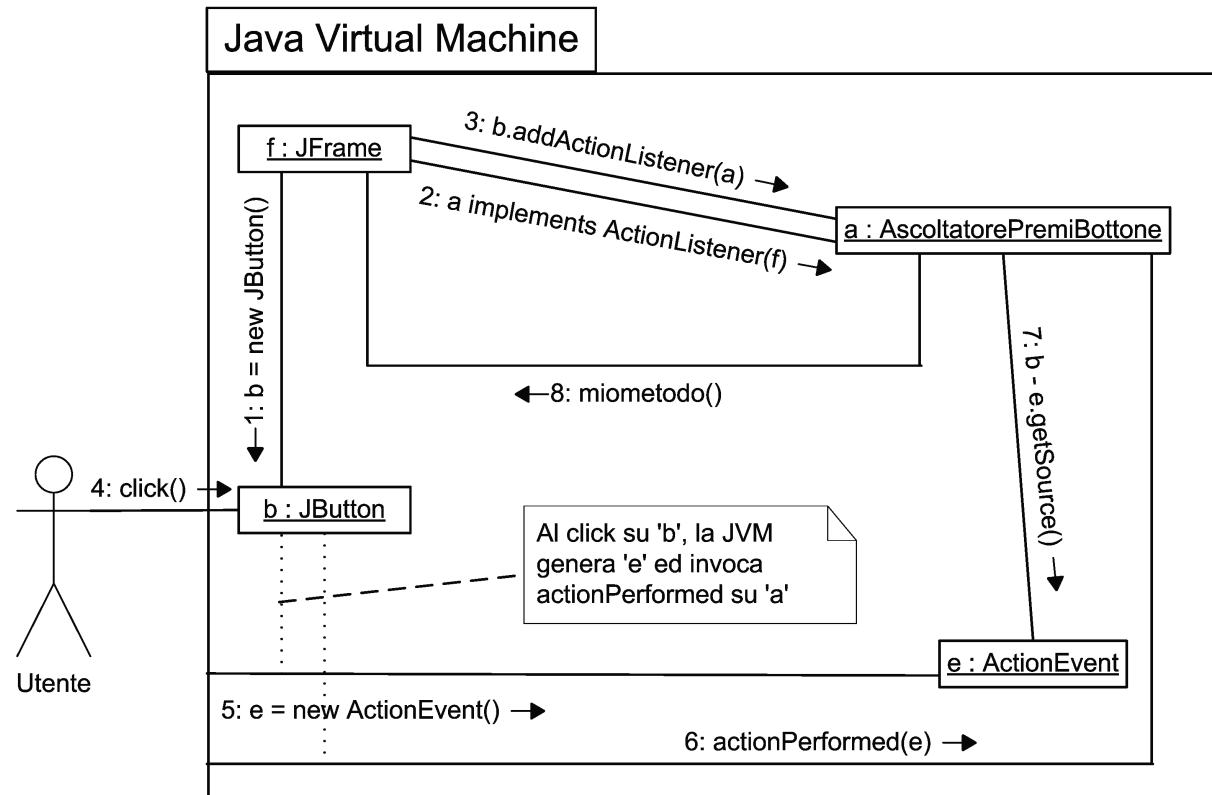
Java Virtual Machine

f : JFrame

3: b.addActionListener(a)

2: a implements ActionListener(f)

a : AscoltatorePremiBottone

1: b = new JButton()

8: miometodo()

7: b - e.getSource()

4: click()

b : JButton

Al click su 'b', la JVM genera 'e' ed invoca actionPerformed su 'a'

Utente

e : ActionEvent

5: e = new ActionEvent()

6: actionPerformed(e)